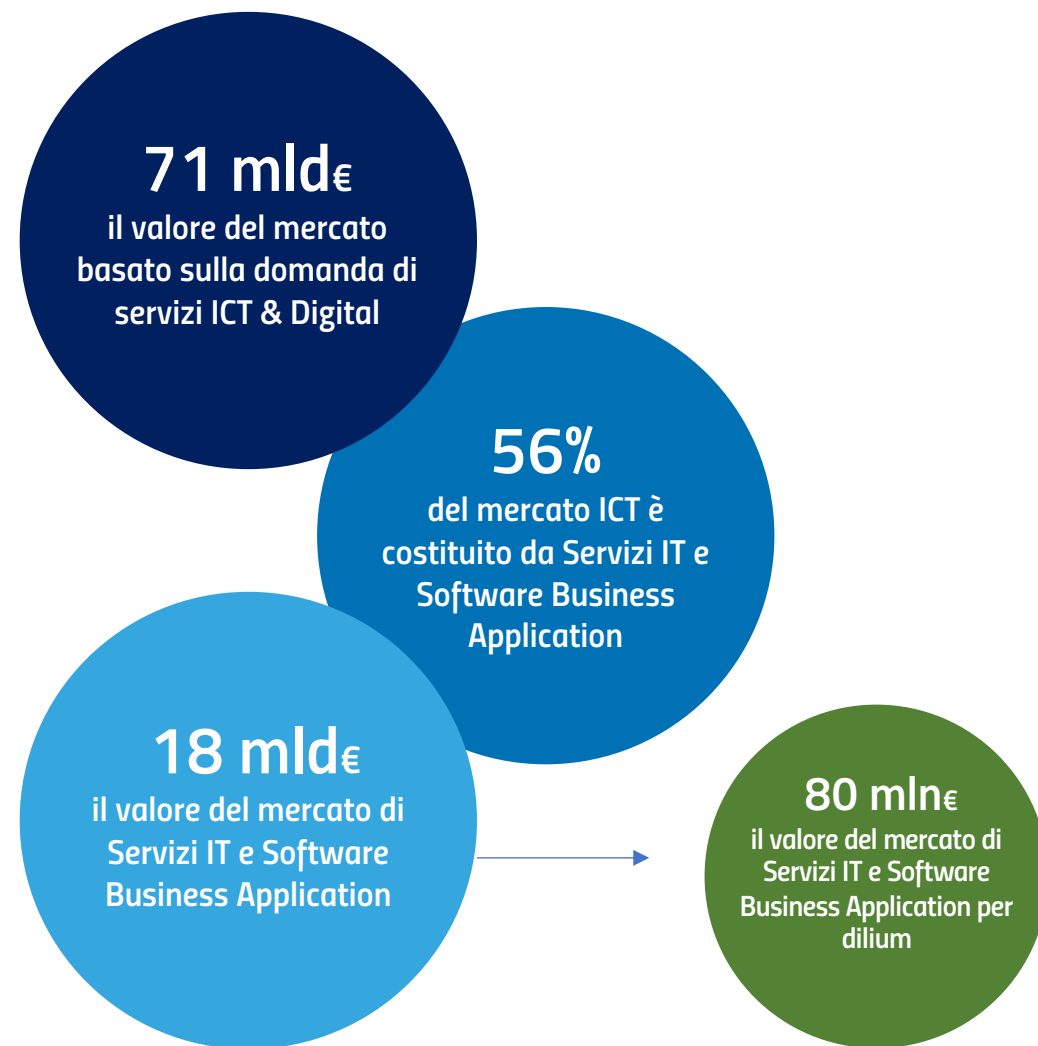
71 mld€
il valore del mercato basato sulla domanda di servizi ICT & Digital

56%
del mercato ICT è costituito da Servizi IT e Software Business Application

18 mld€
il valore del mercato di Servizi IT e Software Business Application

80 mln€
il valore del mercato di Servizi IT e Software Business Application per dilium